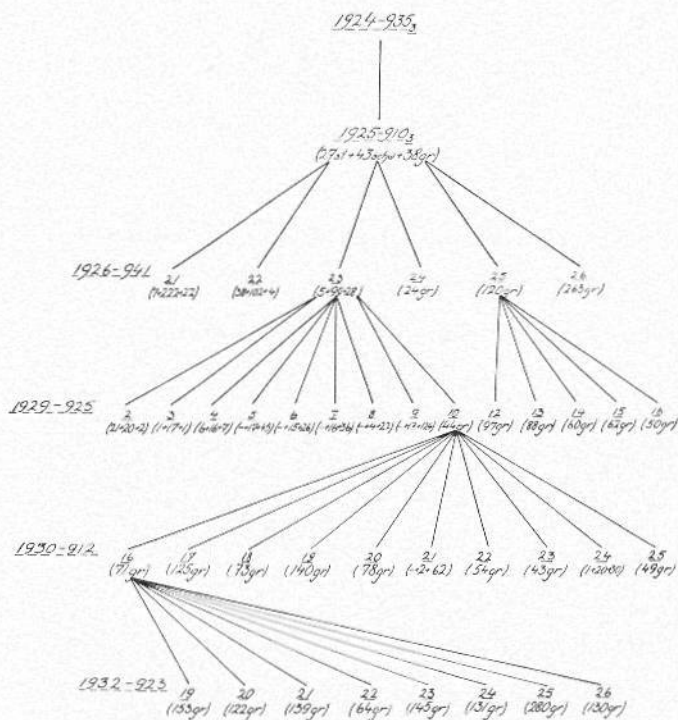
$1924-935_3$

$1925-910_3$
(27st+43schw+38gr)

1926-941

21
(7+222+22)

22
(38+102+4)

23
(5+98+28)

24
(24gr)

25
(120gr)

26
(263gr)

1929-925

2
(21+20+2)

3
(1+17+1)

4
(6+16+7)

5
(-+12+3)

6
(-+15+26)

7
(-+16+36)

8
(-+4+23)

9
(-+7+126)

10
(144gr)

12
(97gr)

13
(88gr)

14
(60gr)

15
(67gr)

16
(50gr)

1930-912

16
(71gr)

17
(125gr)

18
(73gr)

19
(140gr)

20
(78gr)

21
(-+2+62)

22
(54gr)

23
(43gr)

24
(1+20+0)

25
(49gr)

1932-923

19
(153gr)

20
(122gr)

21
(139gr)

22
(64gr)

23
(145gr)

24
(131gr)

25
(280gr)

26
(130gr)